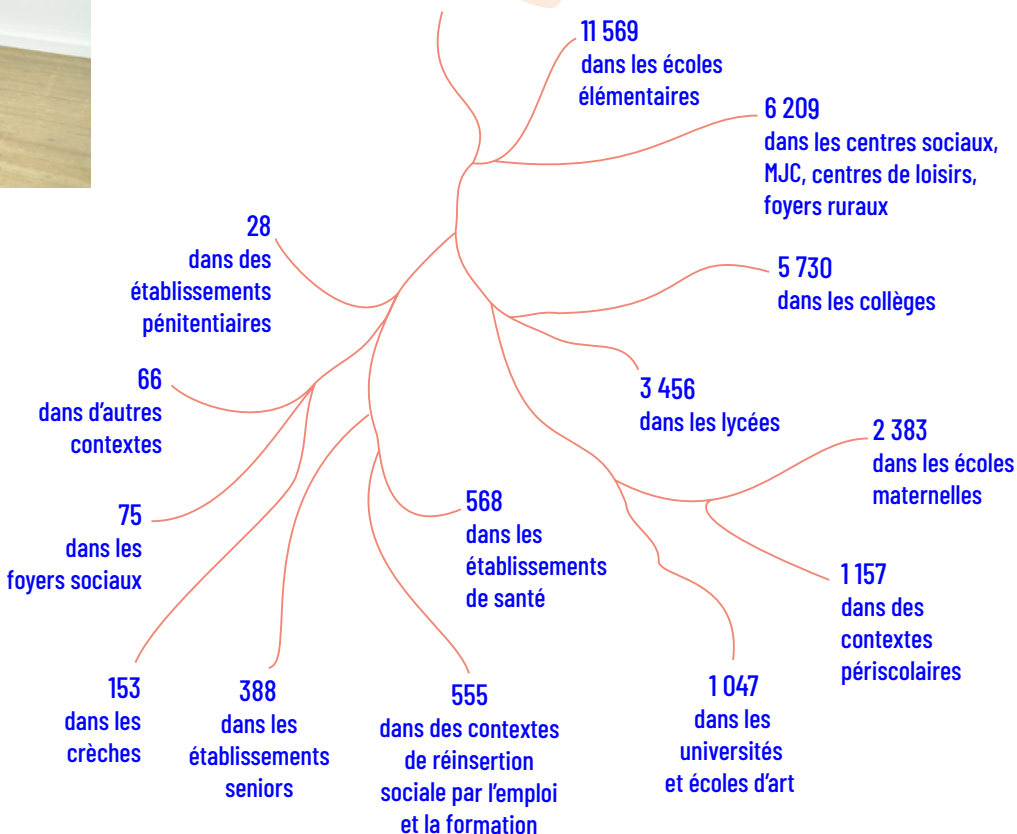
11 569
dans les écoles élémentaires

6 209
dans les centres sociaux, MJC, centres de loisirs, foyers ruraux

28
dans des établissements pénitentiaires

5 730
dans les collèges

66
dans d'autres contextes

3 456
dans les lycées

2 383
dans les écoles maternelles

75
dans les foyers sociaux

568
dans les établissements de santé

1 157
dans des contextes périscolaires

153
dans les crèches

388
dans les établissements seniors

555
dans des contextes de réinsertion sociale par l'emploi et la formation

1 047
dans les universités et écoles d'art